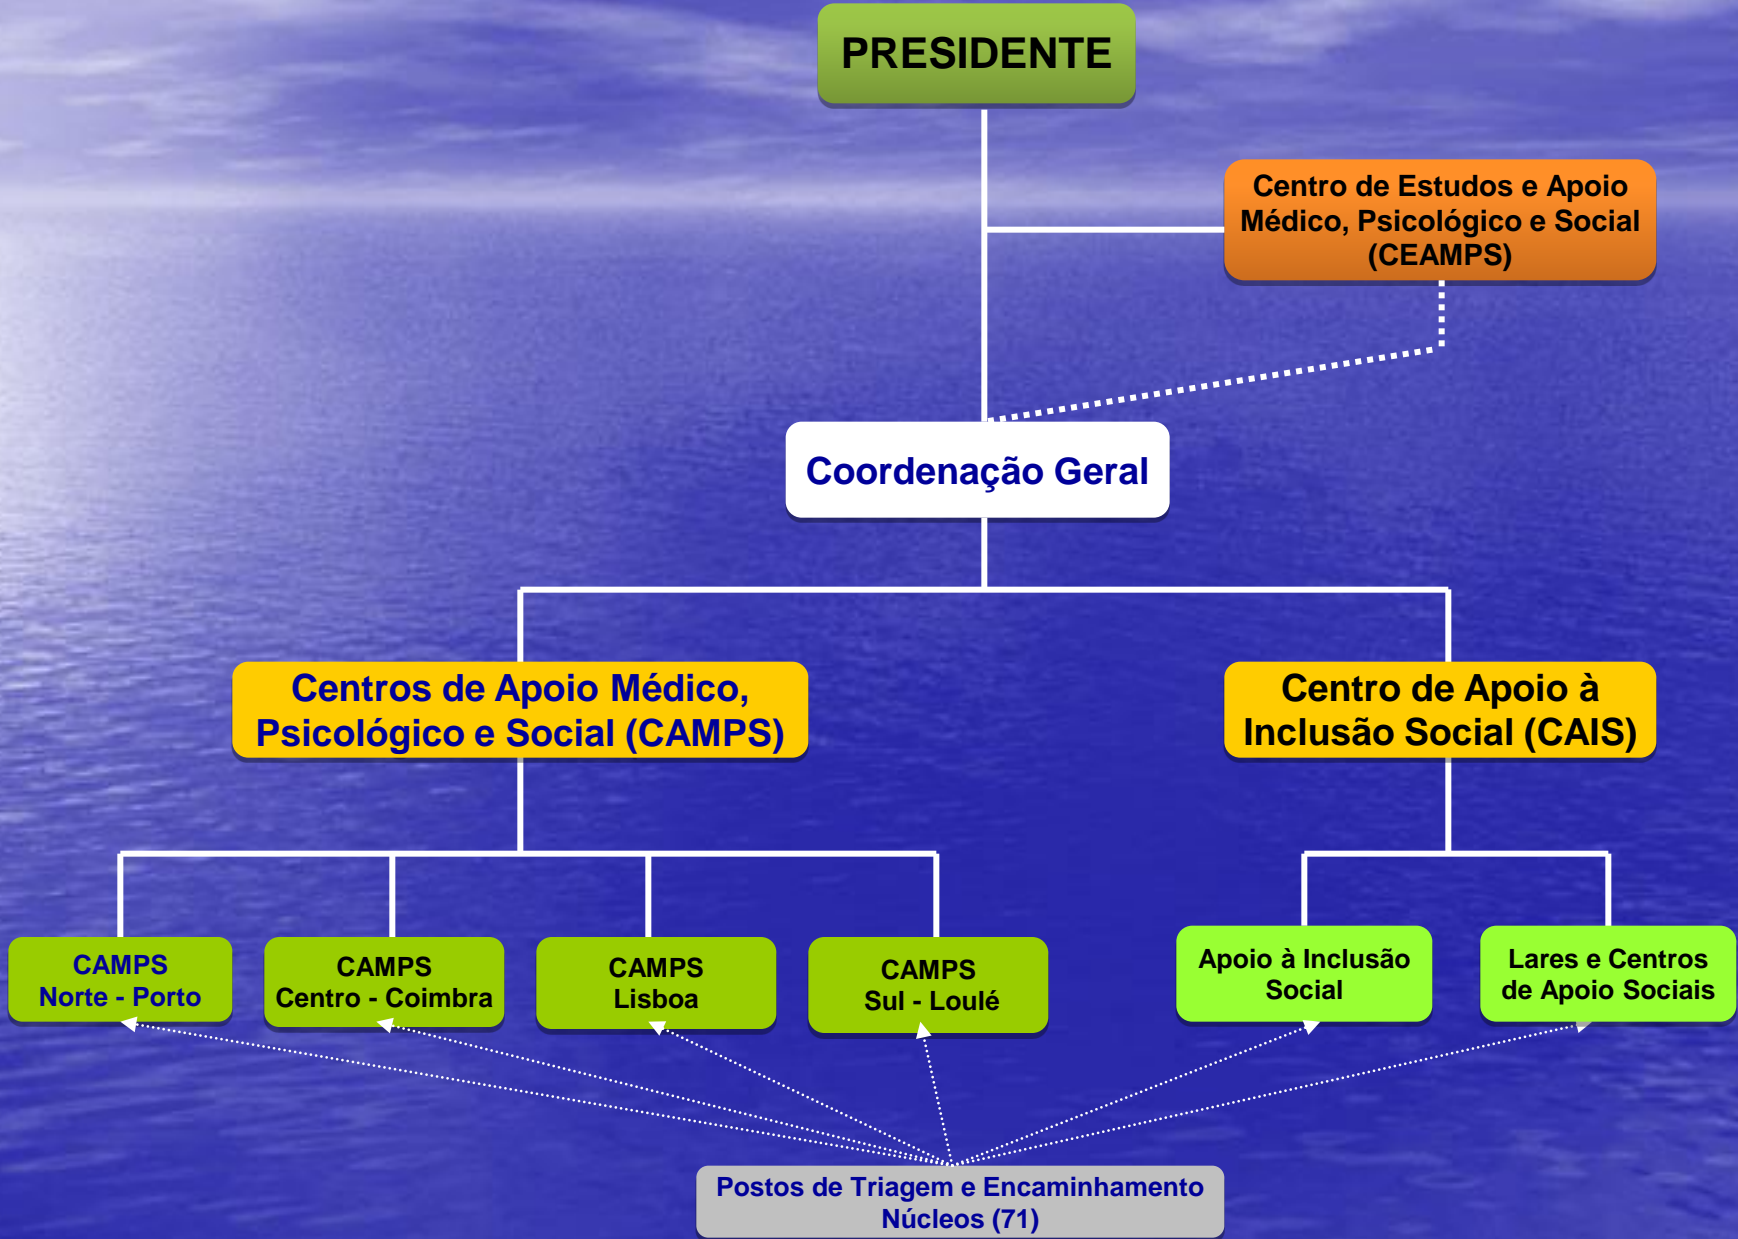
PRESIDENTE

Centro de Estudos e Apoio Médico, Psicológico e Social (CEAMPS)

Coordenação Geral

Centros de Apoio Médico, Psicológico e Social (CAMPS)

Centro de Apoio à Inclusão Social (CAIS)

CAMPS Norte - Porto

CAMPS Centro - Coimbra

CAMPS Lisboa

CAMPS Sul - Loulé

Apoio à Inclusão Social

Lares e Centros de Apoio Sociais

Postos de Triagem e Encaminhamento Núcleos (71)